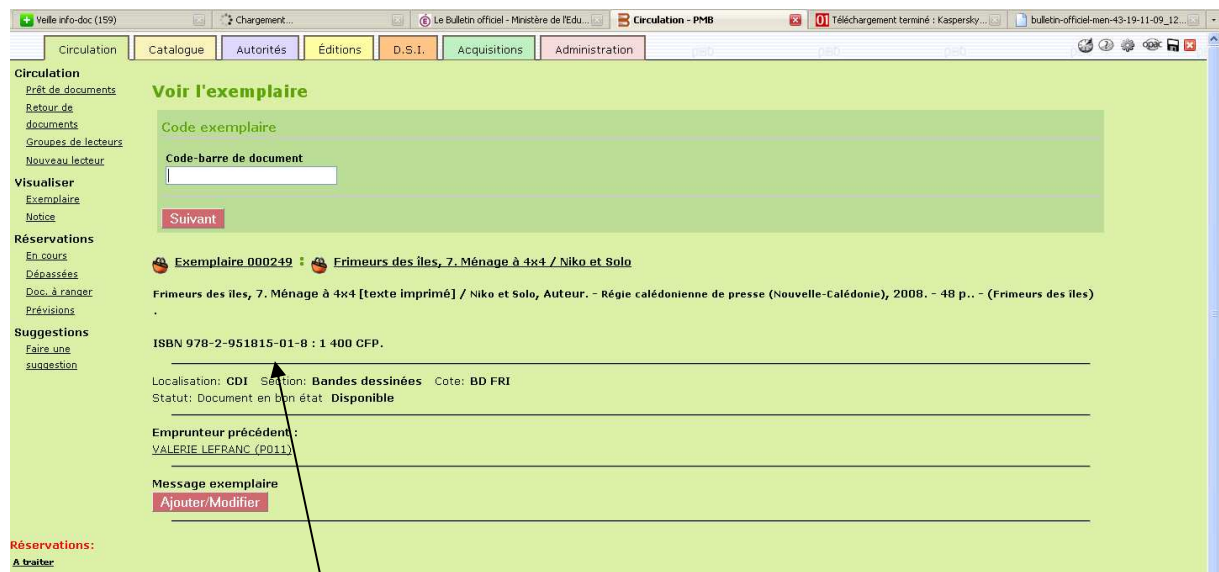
Veille info-doc (159) | Chargement... | Le Bulletin officiel - Ministère de l'Edu... | Circulation - PMB | Téléchargement terminé : Kaspersky... | bulletin-officiel-men-43-19-11-09_12...

Circulation | Catalogue | Autorités | Éditions | D.S.I. | Acquisitions | Administration

Circulation
Prêt de documents
Retour de documents
Groupes de lecteurs
Nouveau lecteur

Visualiser
Exemplaire
Notice

Réservations
En cours
Dépassées
Doc. à ranger
Prévisions

Suggestions
Faire une suggestion

Réservations:
A traiter

Voir l'exemplaire

Code exemplaire

Code-barre de document

Suivant

Exemplaire 000249 : Frimeurs des îles, 7. Ménage à 4x4 / Niko et Solo

Frimeurs des îles, 7. Ménage à 4x4 [texte imprimé] / Niko et Solo, Auteur. - Régie calédonienne de presse (Nouvelle-Calédonie), 2008. - 48 p.. - (Frimeurs des îles) .

ISBN 978-2-951815-01-8 : 1 400 CFP.

Localisation: CDI Section: Bandes dessinées Cote: BD FRI
Statut: Document en bon état Disponible

Emprunteur précédent :
VALERIE LEFRANC (P011)

Message exemplaire
Ajouter/Modifier